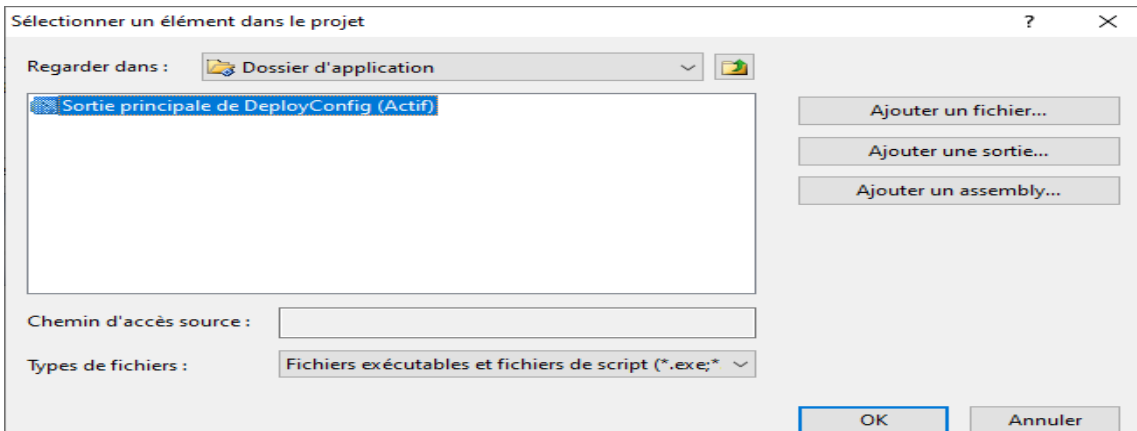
Sélectionner un élément dans le projet

?

×

Regarder dans :

Dossier d'application

Sortie principale de DeployConfig (Actif)

Ajouter un fichier...

Ajouter une sortie...

Ajouter un assembly...

Chemin d'accès source :

Types de fichiers :

Fichiers exécutables et fichiers de script (*.exe;*

OK

Annuler